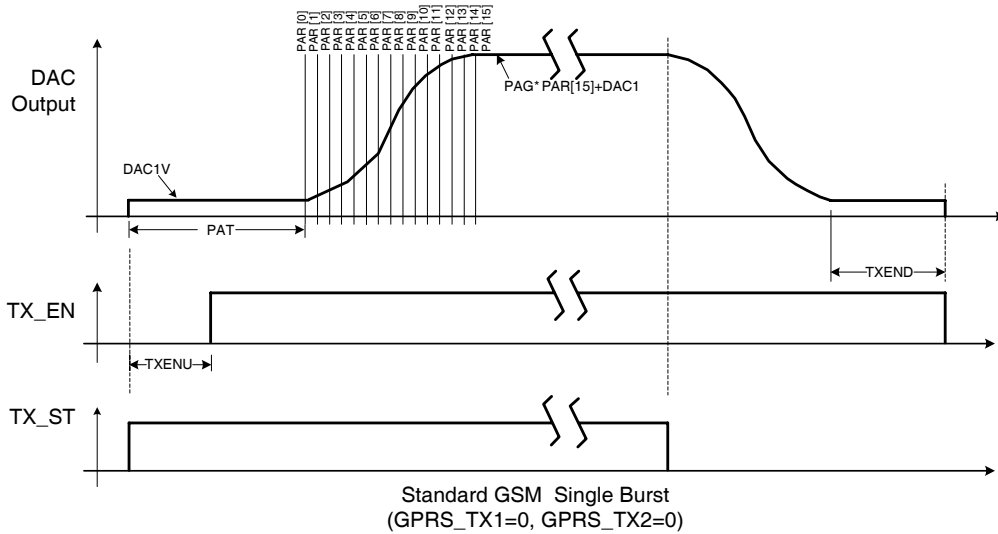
PAR [0]
PAR [1]
PAR [2]
PAR [3]
PAR [4]
PAR [5]
PAR [6]
PAR [7]
PAR [8]
PAR [9]
PAR [10]
PAR [11]
PAR [12]
PAR [13]
PAR [14]
PAR [15]

DAC Output

PAG* PAR[15]+DAC1

DAC1V

PAT

TXEND

TX_EN

TXENU

TX_ST

Standard GSM Single Burst
(GPRS_TX1=0, GPRS_TX2=0)